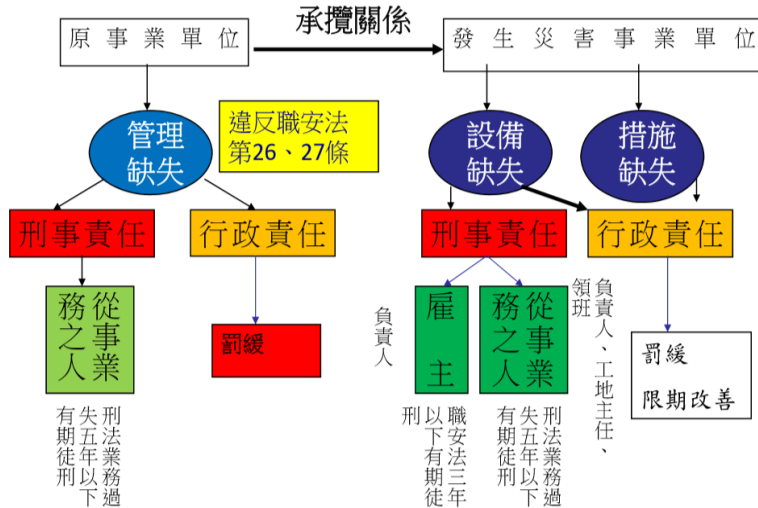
承攬關係

原事業單位

發生災害事業單位

管理缺失

違反職安法第26、27條

設備缺失

措施缺失

刑事責任

行政責任

刑事責任

行政責任

從事業務之人

罰緩

雇主

從事業務之人

負責人

負責人、工地主任、領班

罰緩

限期改善

刑法業務過失五年以下有期徒刑

職安法三年以下有期徒刑

刑法業務過失五年以下有期徒刑